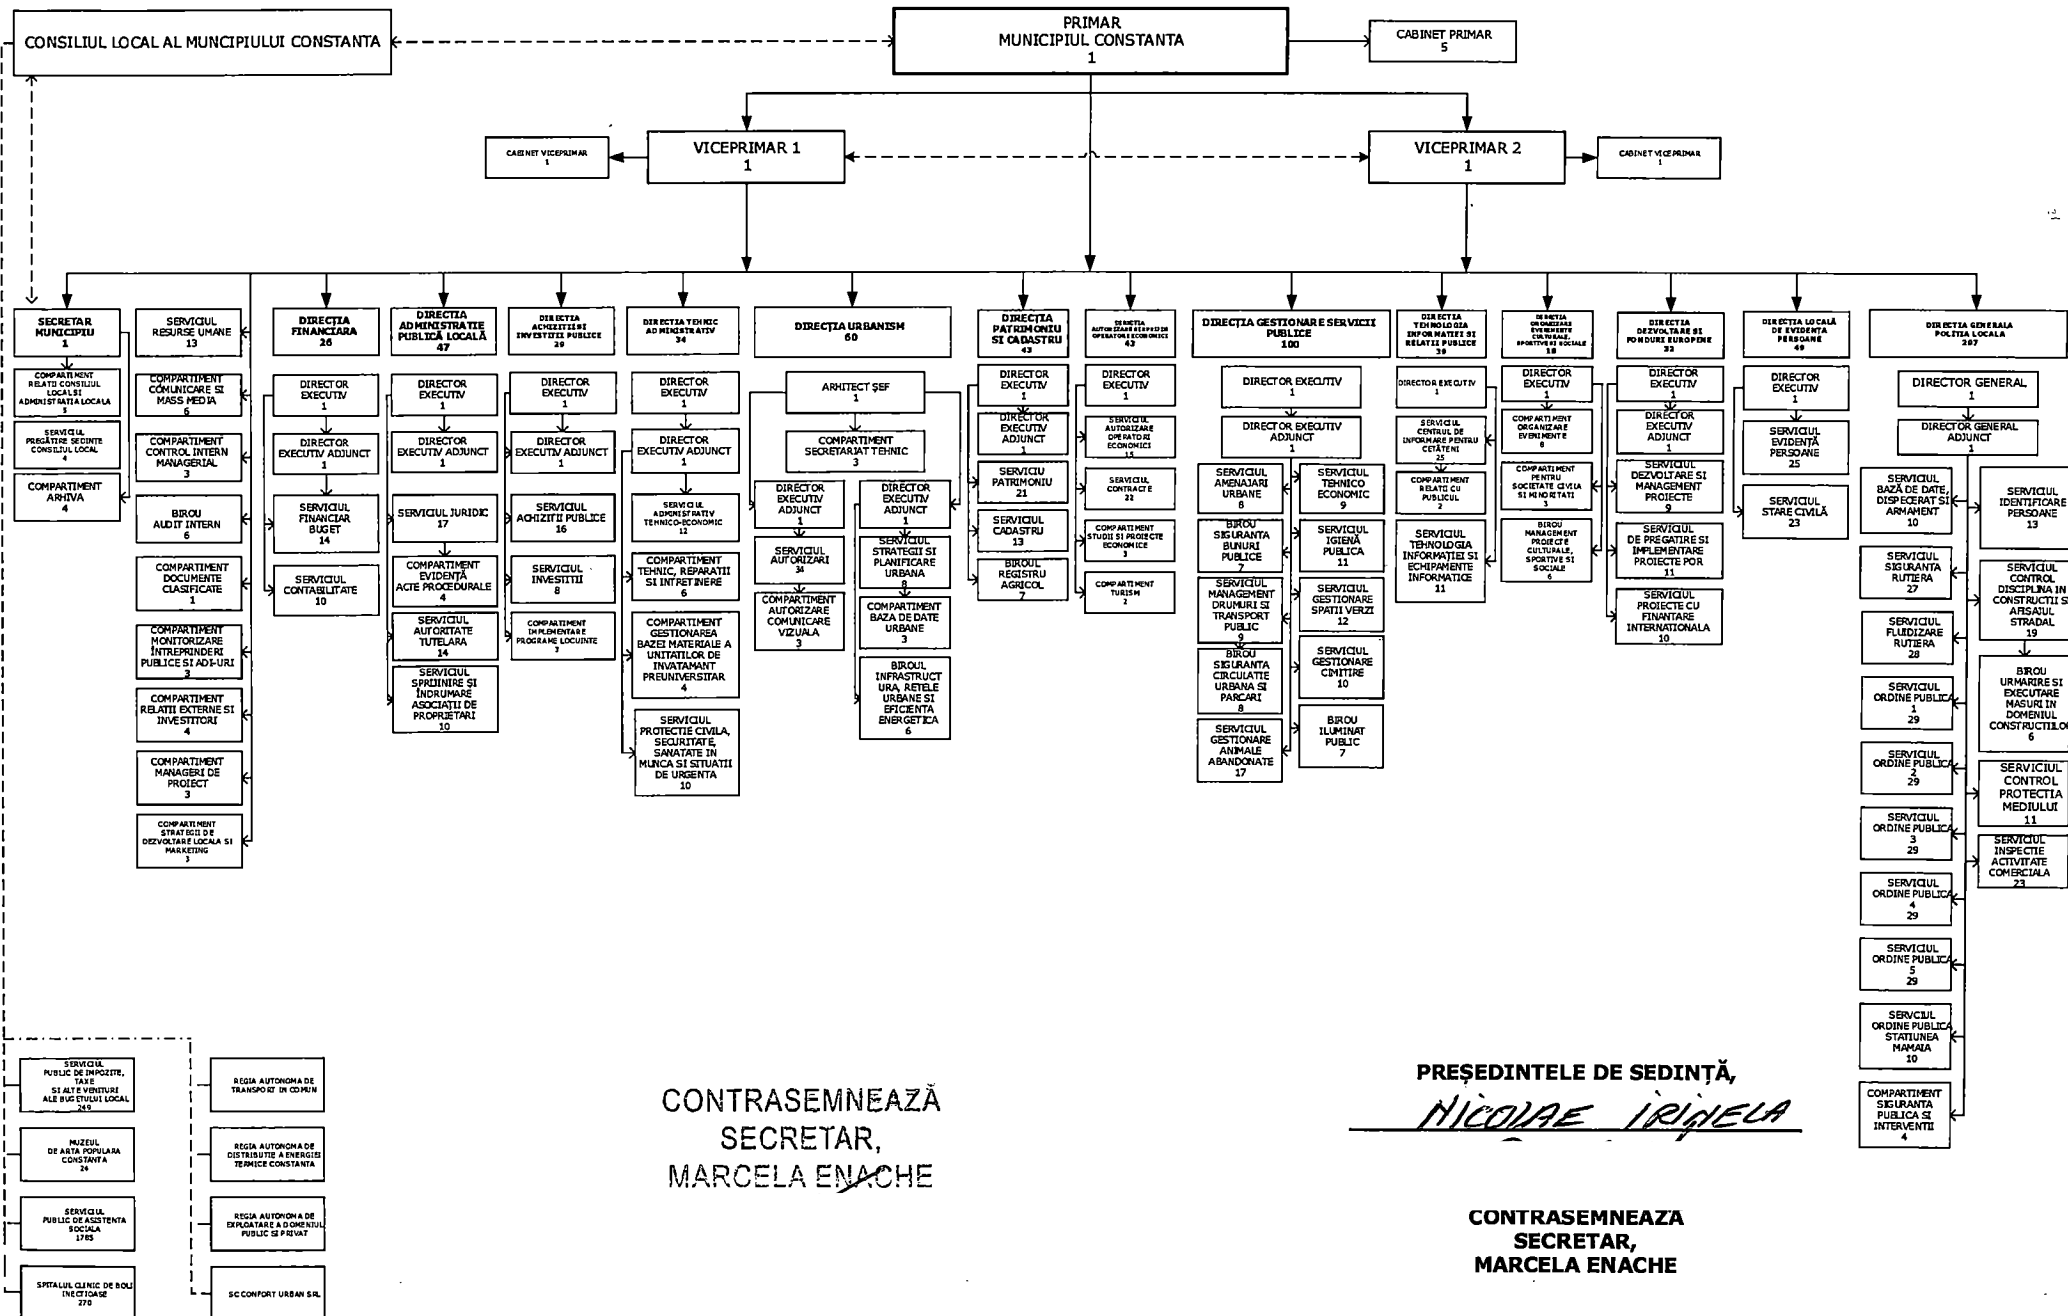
CONSILIUL LOCAL AL MUNICIPIULUI CONSTANTA

PRIMAR
MUNICIPIUL CONSTANTA
1

CABINET PRIMAR
5

CABINET VICEPRIMAR
1

VICEPRIMAR 1
1

VICEPRIMAR 2
1

CABINET VICEPRIMAR
1

SECRETAR MUNICIPIU
1

COMPARTIMENT RELATII CONSILIUL LOCAL SI ADMINISTRATIA LOCALA
5

SERVICIUL PREGĂTIRE SEDINTE CONSILIUL LOCAL
4

COMPARTIMENT ARHIVA
4

SERVICIUL RESURSE UMANE
13

COMPARTIMENT COMUNICARE SI MASS MEDIA
6

COMPARTIMENT CONTROL INTERN MANAGERIAL
3

BIROU AUDIT INTERN
6

COMPARTIMENT DOCUMENTE CLASIFICATE
1

COMPARTIMENT MONITORIZARE ÎNTREPRINDERI PUBLICE SI ADI-URI
3

COMPARTIMENT RELATII EXTERNE SI INVESTITORI
4

COMPARTIMENT MANAGERI DE PROIECT
3

COMPARTIMENT STRATEGII DE DEZVOLTARE LOCALA SI MARKETING
3

DIRECȚIA FINANCIARA
26

DIRECTOR EXECUTIV
1

DIRECTOR EXECUTIV ADJUNCT
1

SERVICIUL FINANCIAR BUGET
14

SERVICIUL CONTABILITATE
10

DIRECTIA ADMINISTRATIE PUBLICĂ LOCALĂ
47

DIRECTOR EXECUTIV
1

DIRECTOR EXECUTIV ADJUNCT
1

SERVICIUL JURIDIC
17

COMPARTIMENT EVIDENȚĂ ACTE PROCEDURALE
4

SERVICIUL AUTORITATE TUTELARA
14

SERVICIUL SPRIJINIRE ȘI ÎNDRUMARE ASOCIAȚII DE PROPRIETARI
10

DIRECTIA ACHIZITII SI INVESTITII PUBLICE
29

DIRECTOR EXECUTIV
1

DIRECTOR EXECUTIV ADJUNCT
1

SERVICIUL ACHIZITII PUBLICE
16

SERVICIUL INVESTITII
8

COMPARTIMENT IMPLEMENTARE PROGRAME LOCUINTE
3

DIRECTIA TEHNIC ADMINISTRATIV
34

DIRECTOR EXECUTIV
1

DIRECTOR EXECUTIV ADJUNCT
1

SERVICIUL ADMINISTRATIV TEHNICO-ECONOMIC
12

COMPARTIMENT TEHNIC, REPARATII SI INTRETINERE
6

COMPARTIMENT GESTIONAREA BAZEI MATERIALE A UNITATILOR DE INVATAMANT PREUNIVERSITAR
4

SERVICIUL PROTECTIE CIVILA, SECURITATE, SANATATE IN MUNCA SI SITUATII DE URGENTA
10

DIRECȚIA URBANISM
60

ARHITECT ȘEF
1

COMPARTIMENT SECRETARIAT TEHNIC
3

DIRECTOR EXECUTIV ADJUNCT
1

SERVICIUL AUTORIZARI
14

COMPARTIMENT AUTORIZARE COMUNICARE VIZUALA
3

DIRECTOR EXECUTIV ADJUNCT
1

SERVICIUL STRATEGII SI PLANIFICARE URBANA
8

COMPARTIMENT BAZA DE DATE URBANE
3

BIROUL INFRASTRUCTURA, RETELE URBANE SI EFICIENTA ENERGETICA
6

DIRECȚIA PATRIMONIU SI CADASTRU
43

DIRECTOR EXECUTIV
1

DIRECTOR EXECUTIV ADJUNCT
1

SERVICIU PATRIMONIU
21

SERVICIUL CADASTRU
13

BIROUL REGISTRU AGRICOL
7

DIRECTIA AUTORIZARE SI CONTROL OPERATORI ECONOMICI
43

DIRECTOR EXECUTIV
1

SERVICIUL AUTORIZARE OPERATORI ECONOMICI
15

SERVICIUL CONTRACTE
22

COMPARTIMENT STUDII SI PROIECTE ECONOMICE
3

COMPARTIMENT TURISM
2

DIRECȚIA GESTIONARE SERVICII PUBLICE
100

DIRECTOR EXECUTIV
1

DIRECTOR EXECUTIV ADJUNCT
1

SERVICIUL AMENAJARI URBANE
8

BIROU SIGURANTA BUNURI PUBLICE
7

SERVICIUL MANAGEMENT DRUMURI SI TRANSPORT PUBLIC
9

BIROU SIGURANTA CIRCULATIE URBANA SI PARCARI
8

SERVICIUL GESTIONARE ANIMALE ABANDONATE
17

SERVICIUL TEHNICO ECONOMIC
9

SERVICIUL IGIENĂ PUBLICA
11

SERVICIUL GESTIONARE SPATII VERZI
12

SERVICIUL GESTIONARE CIMITIRE
10

BIROU ILUMINAT PUBLIC
7

DIRECTIA TEHNOLOGIA INFORMATIEI SI RELATII PUBLICE
39

DIRECTOR EXECUTIV
1

SERVICIUL CENTRUL DE INFORMARE PENTRU CETĂTENI
25

COMPARTIMENT RELATII CU PUBLICUL
2

SERVICIUL TEHNOLOGIA INFORMAȚIEI SI ECHIPAMENTE INFORMATICE
11

DIRECTIA ORGANIZARE EVENIMENTE CULTURALE, SPORTIVE SI SOCIALE
18

DIRECTOR EXECUTIV
1

COMPARTIMENT ORGANIZARE EVENIMENTE
8

COMPARTIMENT PENTRU SOCIETATE CIVILA SI MINORITATI
3

BIROU MANAGEMENT PROIECTE CULTURALE, SPORTIVE SI SOCIALE
6

DIRECTIA DEZVOLTARE SI FONDURI EUROPENE
32

DIRECTOR EXECUTIV
1

DIRECTOR EXECUTIV ADJUNCT
1

SERVICIUL DEZVOLTARE SI MANAGEMENT PROIECTE
9

SERVICIUL DE PREGATIRE SI IMPLEMENTARE PROIECTE POR
11

SERVICIUL PROIECTE CU FINANTARE INTERNATIONALA
10

DIRECTIA LOCALĂ DE EVIDENTA PERSOANE
49

DIRECTOR EXECUTIV
1

SERVICIUL EVIDENȚĂ PERSOANE
25

SERVICIUL STARE CIVILĂ
23

DIRECTIA GENERALA POLITIA LOCALA
207

DIRECTOR GENERAL
1

DIRECTOR GENERAL ADJUNCT
1

SERVICIUL BAZĂ DE DATE, DISPECERAT SI ARMAMENT
10

SERVICIUL SIGURANTA RUTIERA
27

SERVICIUL FLUIDIZARE RUTIERA
28

SERVICIUL ORDINE PUBLICA 1
29

SERVICIUL ORDINE PUBLICA 2
29

SERVICIUL ORDINE PUBLICA 3
29

SERVICIUL ORDINE PUBLICA 4
29

SERVICIUL ORDINE PUBLICA 5
29

SERVCIUL ORDINE PUBLICA STATIUNEA MAMAIA
10

COMPARTIMENT SIGURANTA PUBLICA SI INTERVENTII
4

SERVICIUL IDENTIFICARE PERSOANE
13

SERVICIUL CONTROL DISCIPLINA IN CONSTRUCTII SI AFISAJUL STRADAL
19

BIROU URMARIRE SI EXECUTARE MASURI IN DOMENIUL CONSTRUCTIILOR
6

SERVICIUL CONTROL PROTECTIA MEDIULUI
11

SERVICIUL INSPECTIE ACTIVITATE COMERCIALA
23

SERVICIUL PUBLIC DE IMPOZITE, TAXE SI ALTE VENITURI ALE BUGETULUI LOCAL
249

MUZEUL DE ARTA POPULARA CONSTANTA
24

SERVICIUL PUBLIC DE ASISTENTA SOCIALA
1785

SPITALUL CLINIC DE BOLI INFECTIOASE
270

REGIA AUTONOMA DE TRANSPORT IN COMUN

REGIA AUTONOMA DE DISTRIBUTIE A ENERGIEI TERMICE CONSTANTA

REGIA AUTONOMA DE EXPLOATARE A DOMENIULUI PUBLIC SI PRIVAT

SC CONFORT URBAN SRL

CONTRASEMNEAZĂ
SECRETAR,
MARCELA ENACHE

PREȘEDINTELE DE SEDINȚĂ,
NICOLAE IRIGELA

CONTRASEMNEAZA
SECRETAR,
MARCELA ENACHE